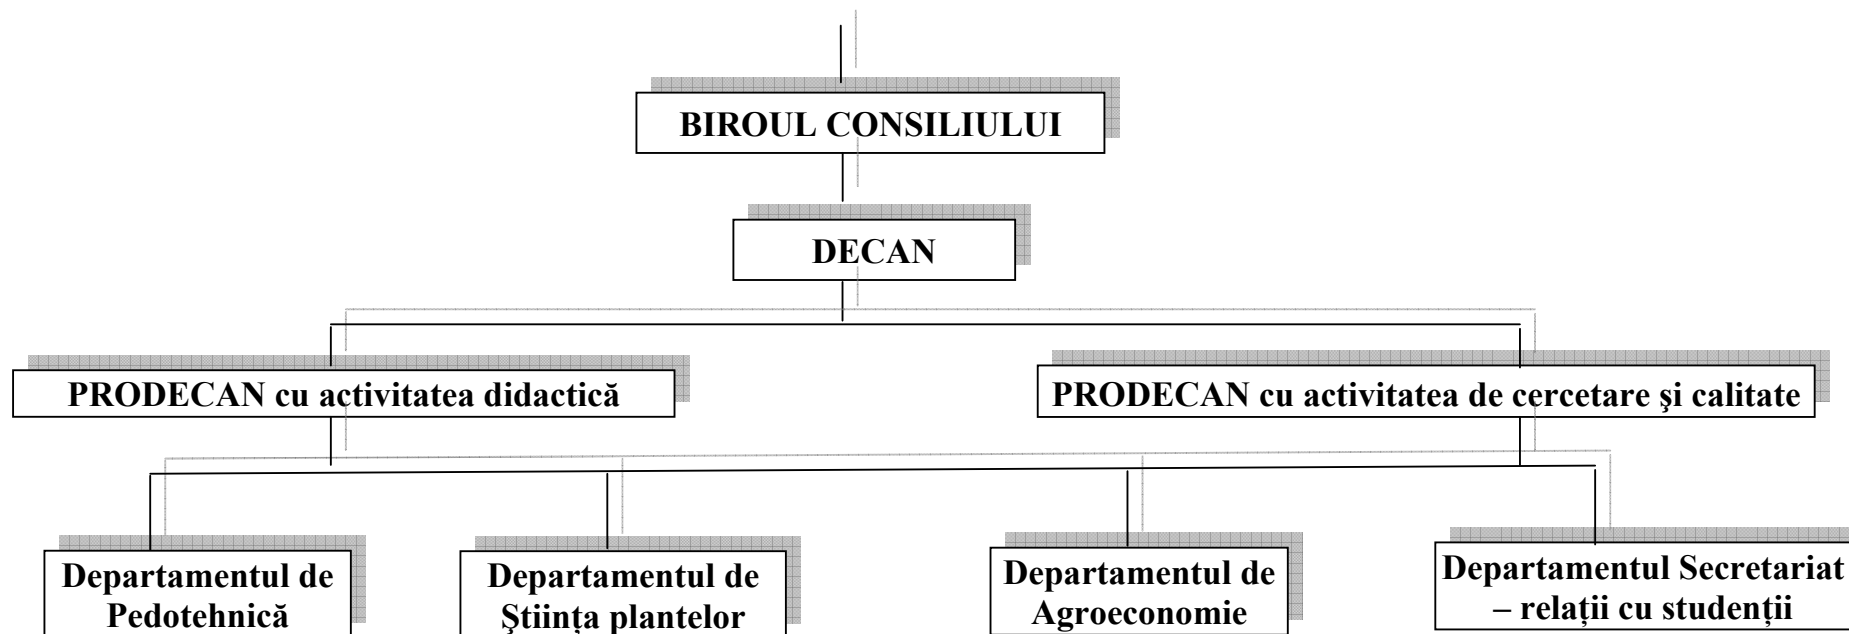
BIROUL CONSILIULUI

DECAN

PRODECAN cu activitatea didactică

PRODECAN cu activitatea de cercetare şi calitate

Departamentul de Pedotehnică

Departamentul de Ştiinţa plantelor

Departamentul de Agroeconomie

Departamentul Secretariat – relaţii cu studenţii